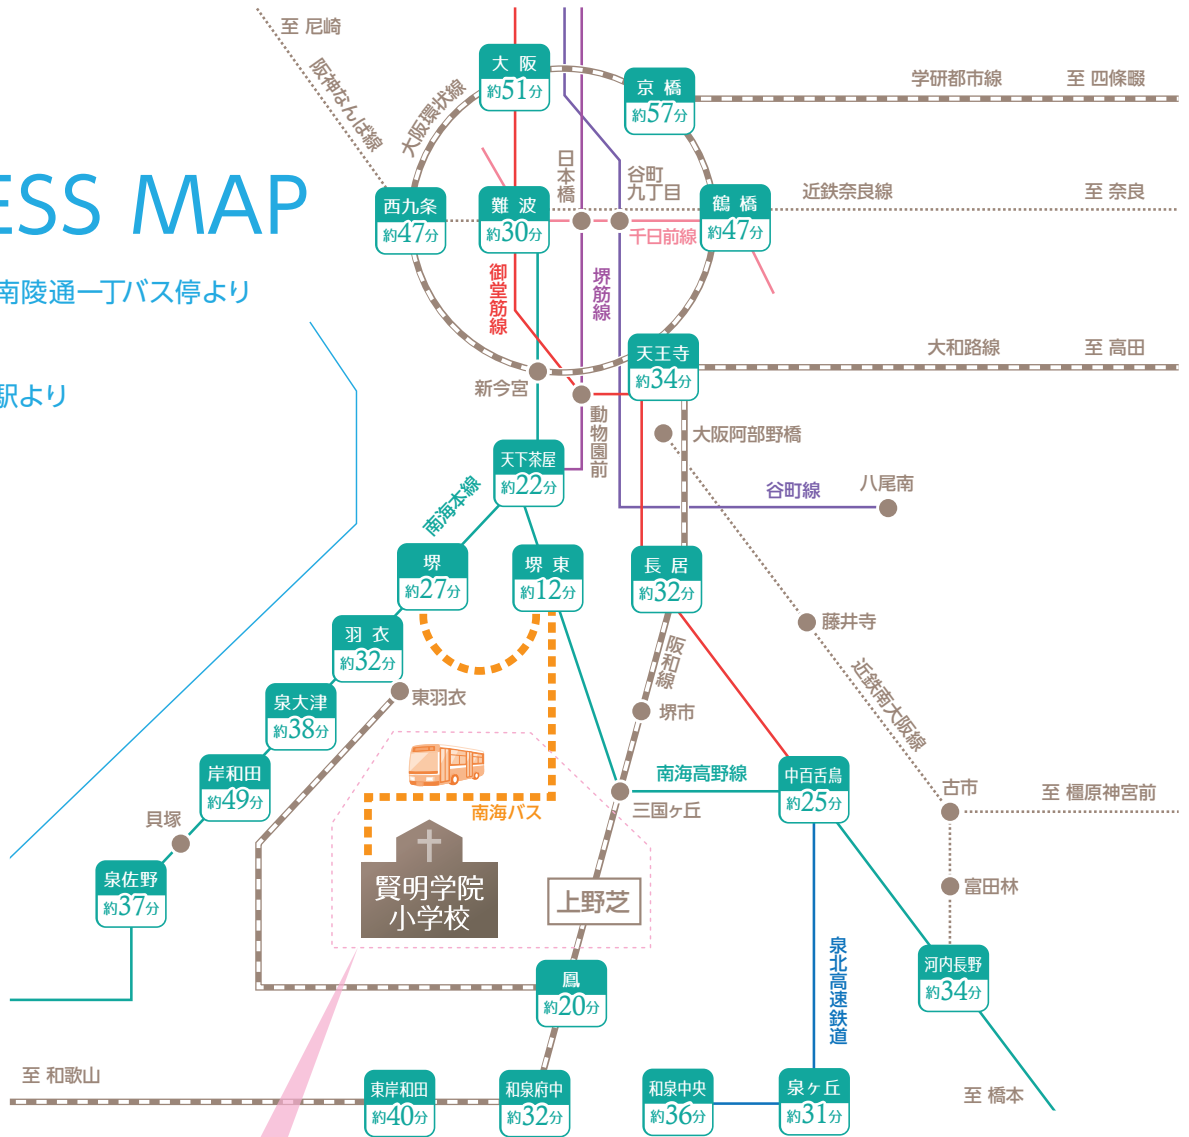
ESS MAP

南陵通一丁バス停より

駅より

至 尼崎

阪神なんば線

大阪環状線

大阪
約51分

京橋
約57分

学研都市線

至 四條畷

西九条
約47分

難波
約30分

日本橋

谷町九丁目

鶴橋
約47分

近鉄奈良線

至 奈良

千日前線

御堂筋線

堺筋線

天王寺
約34分

大和路線

至 高田

新今宮

動物園前

大阪阿部野橋

天下茶屋
約22分

谷町線

八尾南

南海本線

堺
約27分

堺東
約12分

長居
約32分

藤井寺

羽衣
約32分

阪和線

近鉄南大阪線

東羽衣

泉大津
約38分

堺市

岸和田
約49分

南海高野線

中百舌鳥
約25分

古市

至 橿原神宮前

南海バス

三国ヶ丘

貝塚

泉佐野
約37分

富田林

賢明学院
小学校

上野芝

泉北高速鉄道

河内長野
約34分

鳳
約20分

至 和歌山

東岸和田
約40分

和泉府中
約32分

和泉中央
約36分

泉ヶ丘
約31分

至 橋本